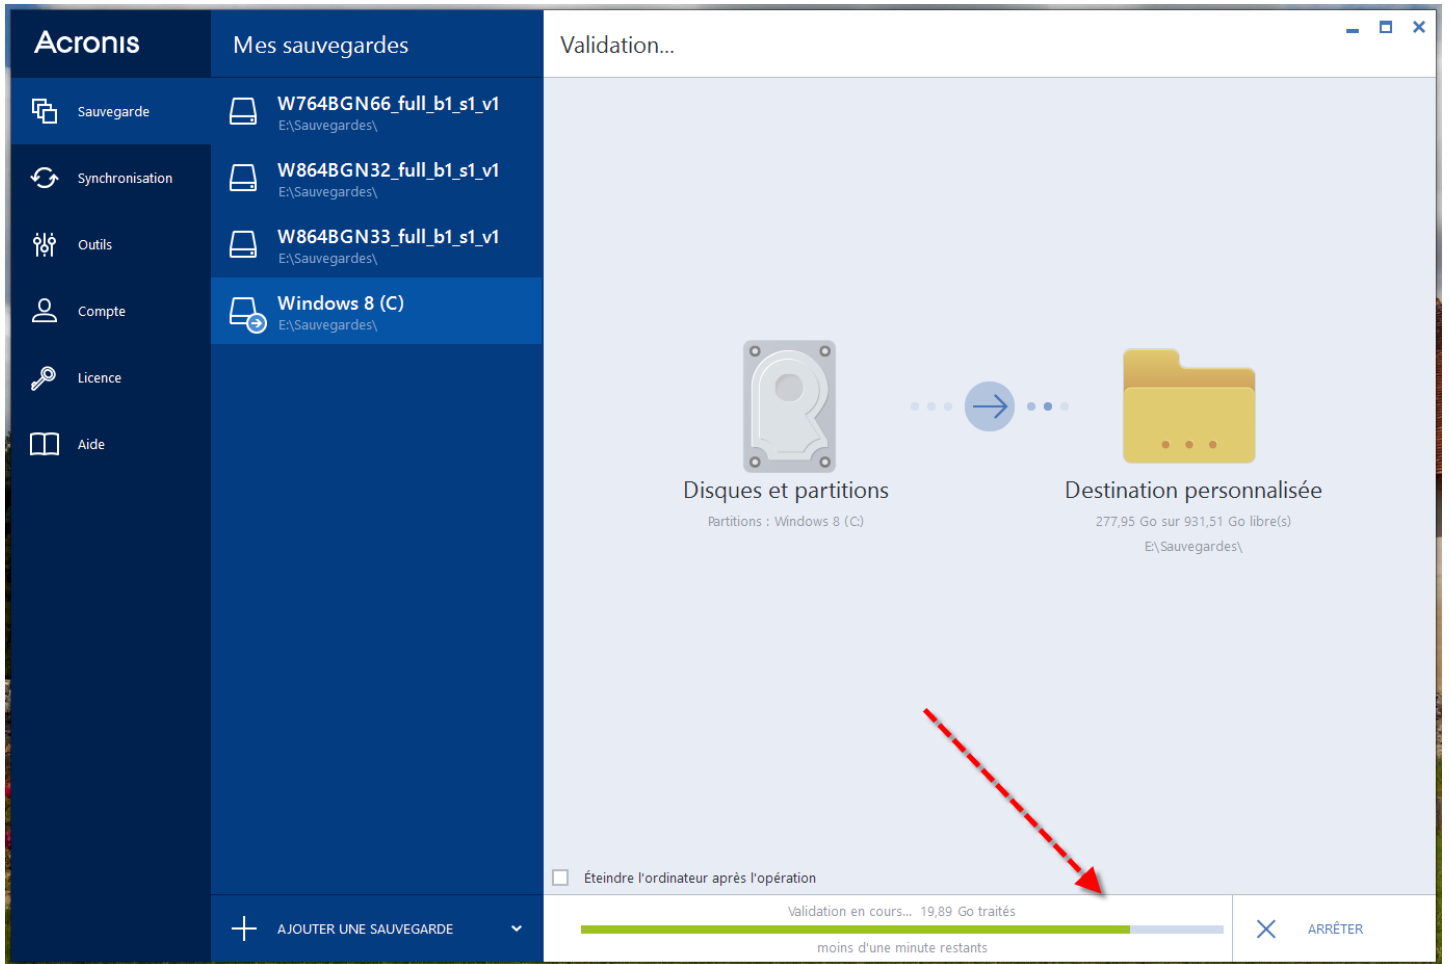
Acronis

Sauvegarde

Synchronisation

Outils

Compte

Licence

Aide

Mes sauvegardes

W764BGN66_full_b1_s1_v1
E:\Sauvegardes\

W864BGN32_full_b1_s1_v1
E:\Sauvegardes\

W864BGN33_full_b1_s1_v1
E:\Sauvegardes\

Windows 8 (C)
E:\Sauvegardes\

AJOUTER UNE SAUVEGARDE

Validation...

Disques et partitions
Partitions : Windows 8 (C:)

Destination personnalisée
277,95 Go sur 931,51 Go libre(s)
E:\Sauvegardes\

Éteindre l'ordinateur après l'opération

Validation en cours... 19,89 Go traités

moins d'une minute restants

ARRÊTER